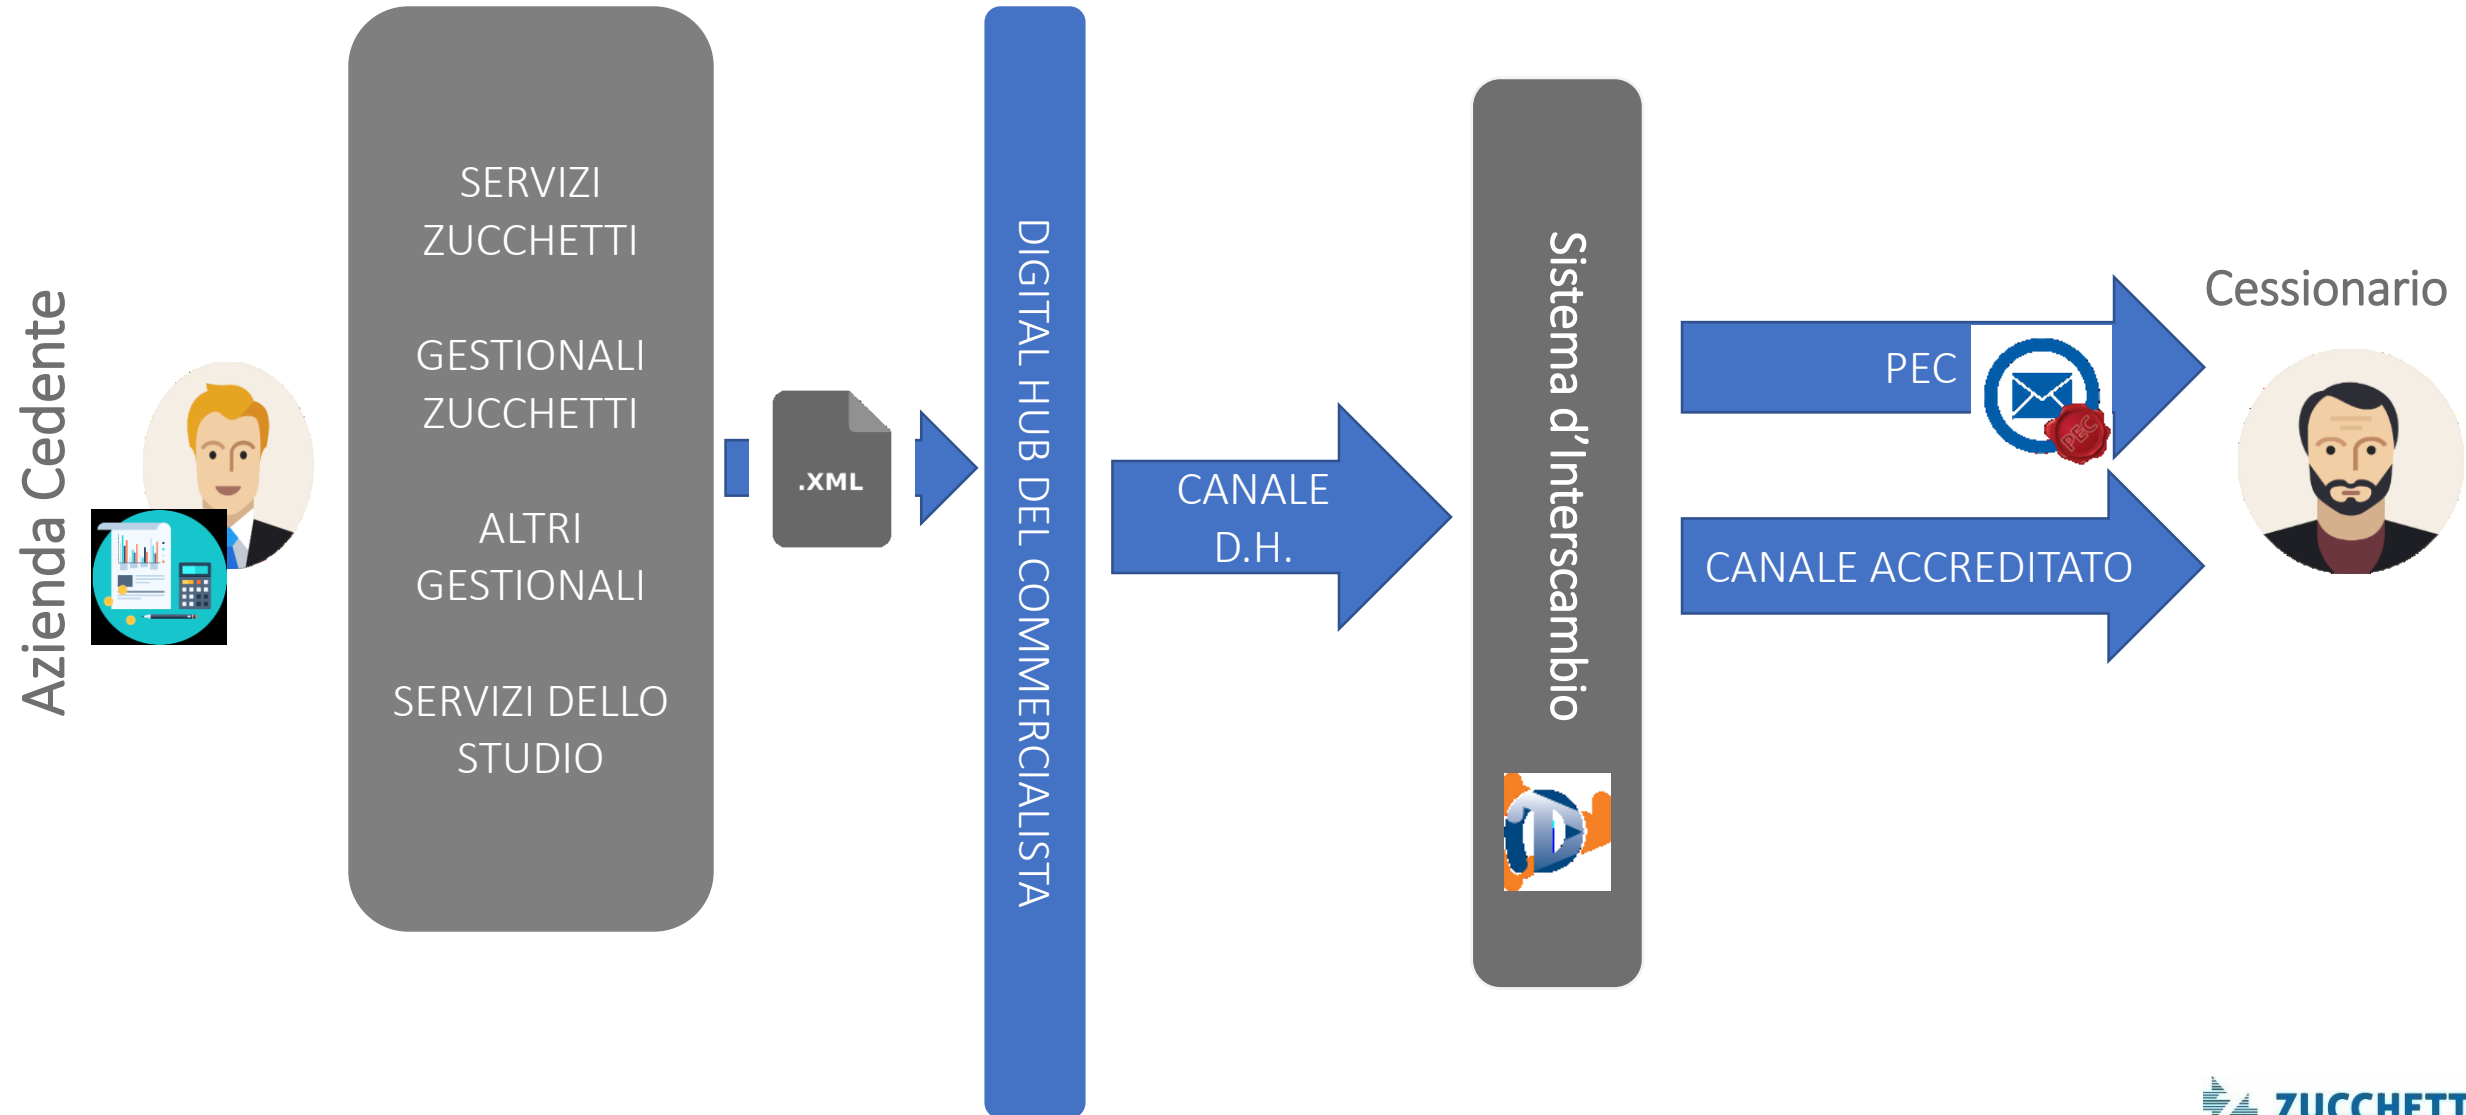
Azienda Cedente

SERVIZI ZUCCHETTI

GESTIONALI ZUCCHETTI

ALTRI GESTIONALI

SERVIZI DELLO STUDIO

.XML

DIGITAL HUB DEL COMMERCIALISTA

CANALE D.H.

Sistema d'Interscambio

PEC

PEC

CANALE ACCREDITATO

Cessionario

ZUCCHETTI